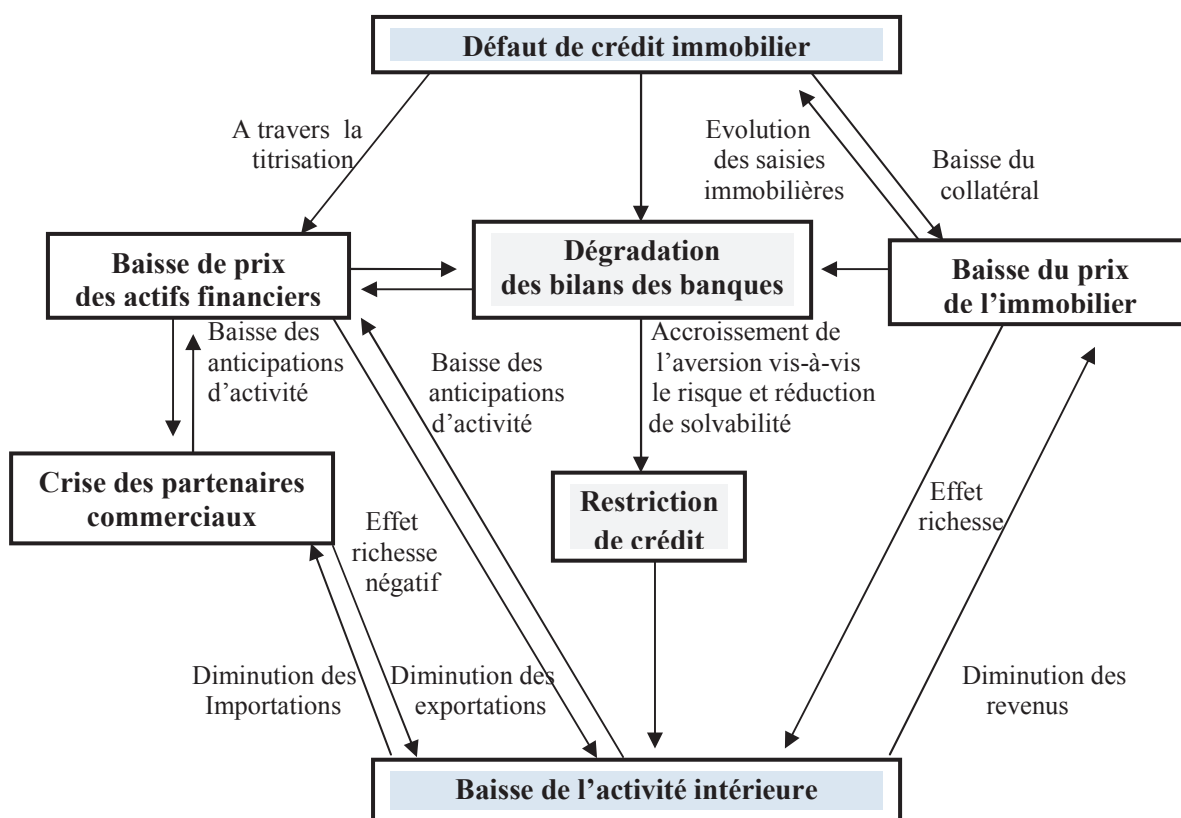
Défaut de crédit immobilier

A travers la titrisation

Evolution des saisies immobilières

Baisse du collatéral

Baisse de prix des actifs financiers

Dégradation des bilans des banques

Baisse du prix de l'immobilier

Baisse des anticipations d'activité

Baisse des anticipations d'activité

Accroissement de l'aversion vis-à-vis le risque et réduction de solvabilité

Crise des partenaires commerciaux

Effet richesse négatif

Restriction de crédit

Effet richesse

Diminution des Importations

Diminution des exportations

Diminution des revenus

Baisse de l'activité intérieure